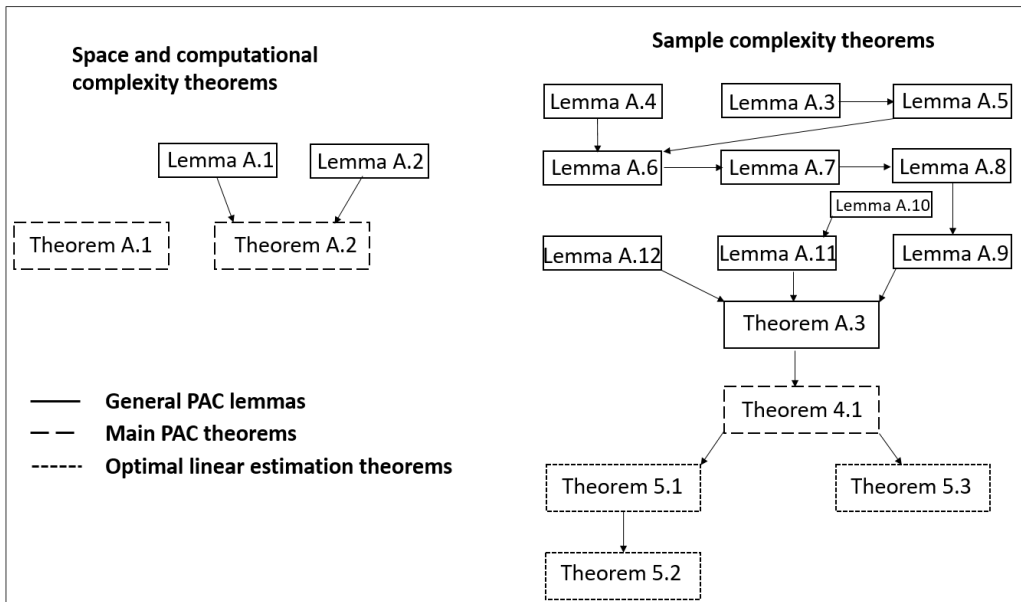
Space and computational complexity theorems

Lemma A.1
Lemma A.2
Theorem A.1
Theorem A.2

General PAC lemmas
Main PAC theorems
Optimal linear estimation theorems

Sample complexity theorems

Lemma A.4
Lemma A.3
Lemma A.5
Lemma A.6
Lemma A.7
Lemma A.8
Lemma A.10
Lemma A.12
Lemma A.11
Lemma A.9
Theorem A.3
Theorem 4.1
Theorem 5.1
Theorem 5.3
Theorem 5.2